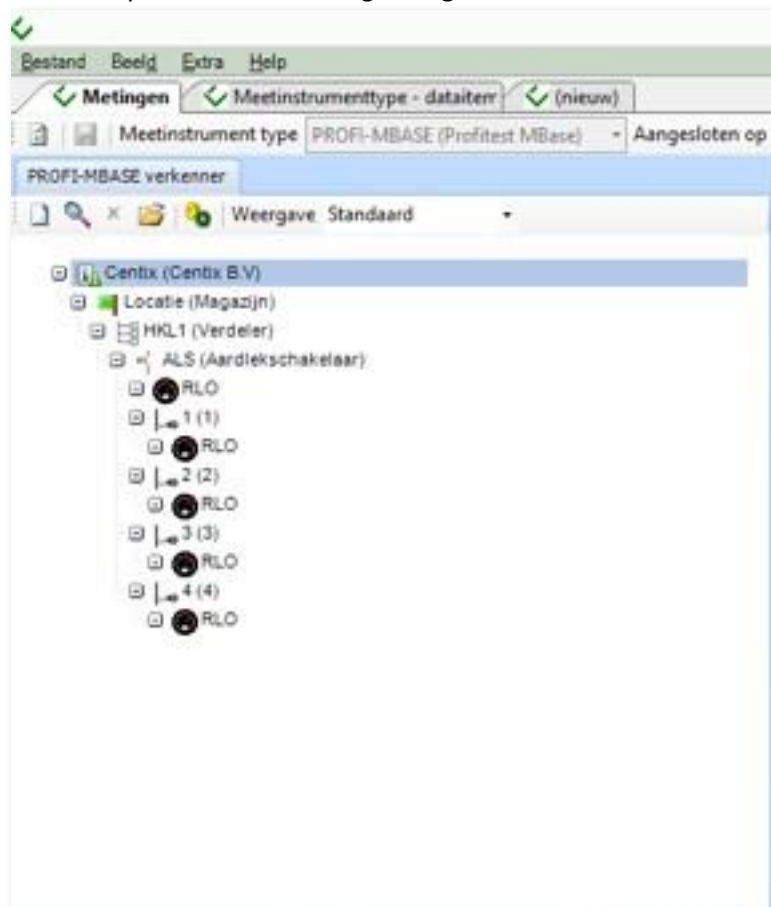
Bestand Beeld Extra Help

Metingen | Meetinstrumenttype - dataiterr | (nieuw)

Meetinstrument type PROFI-MBASE (Profitest MBase) Aangesloten op

PROFI-MBASE verkenner

Weergave Standaard

Centix (Centix B.V)
Locatie (Magazijn)
HKL1 (Verdeler)
ALS (Aardlekschakelaar)
RLO
1 (1)
RLO
2 (2)
RLO
3 (3)
RLO
4 (4)
RLO